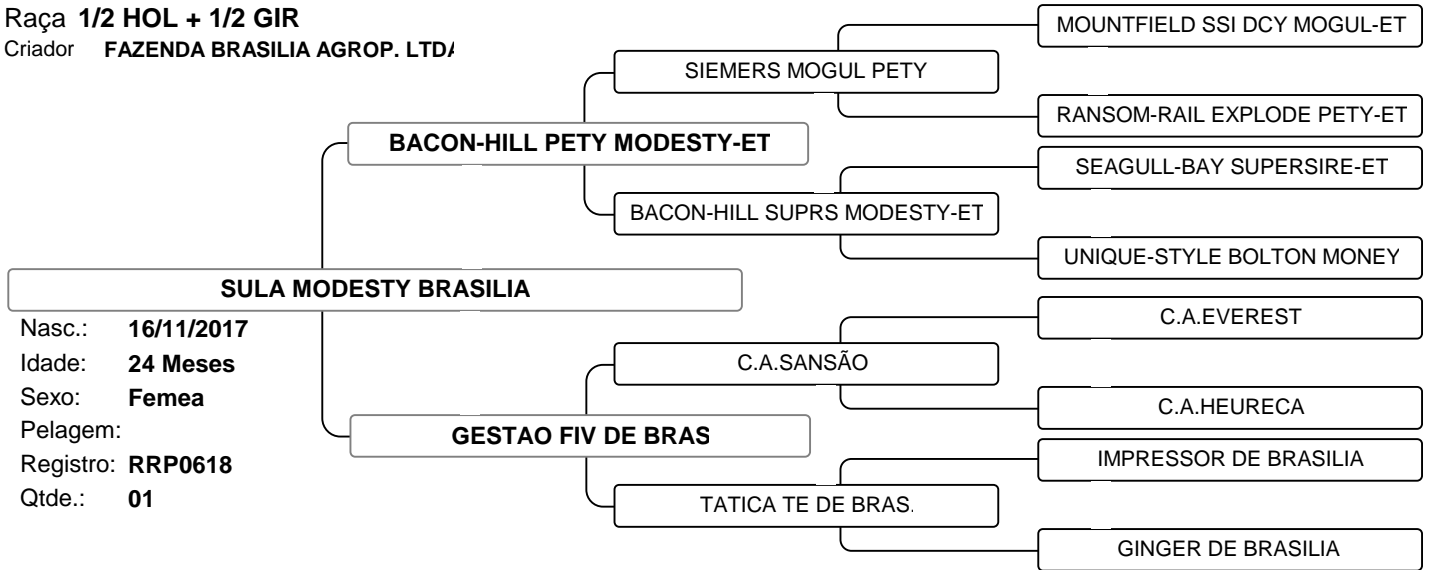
Raça **1/2 HOL + 1/2 GIR**
Criador FAZENDA BRASILIA AGROP. LTDA

MOUNTFIELD SSI DCY MOGUL-ET
SIEMERS MOGUL PETY
RANSOM-RAIL EXPLODE PETY-ET
BACON-HILL PETY MODESTY-ET
SEAGULL-BAY SUPERSIRE-ET
BACON-HILL SUPRS MODESTY-ET
UNIQUE-STYLE BOLTON MONEY

SULA MODESTY BRASILIA

Nasc.: 16/11/2017
Idade: 24 Meses
Sexo: Femea
Pelagem:
Registro: RRP0618
Qtde.: 01

C.A.EVEREST
C.A.SANSÃO
C.A.HEURECA
GESTAO FIV DE BRAS
IMPRESSOR DE BRASILIA
TATICA TE DE BRAS.
GINGER DE BRASILIA